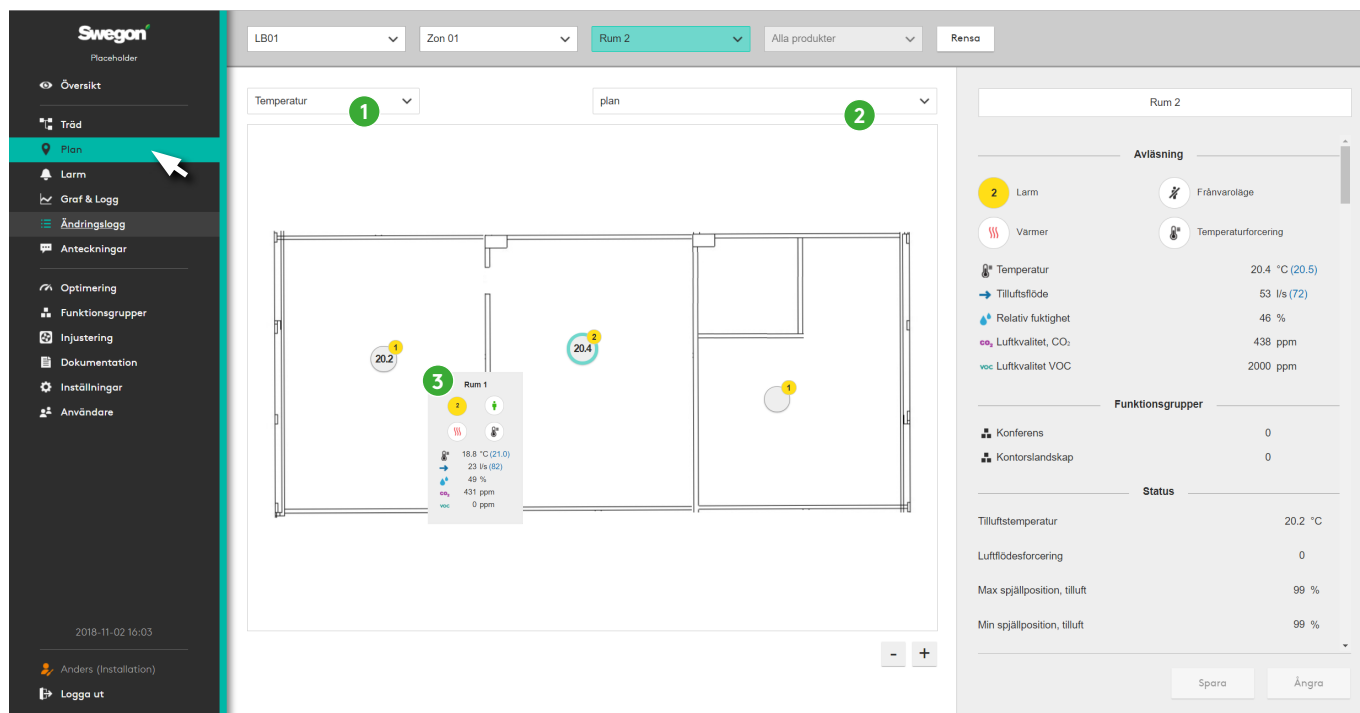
Swegon
Placeholder

Översikt
Träd
Plan
Larm
Graf & Logg
Ändringslogg
Anteckningar
Optimering
Funktionsgrupper
Injustering
Dokumentation
Inställningar
Användare

2018-11-02 16:03

Anders (Installation)
Logga ut

LB01
Zon 01
Rum 2
Alla produkter
Rensa

Temperatur
1
plan
2

20.2
1
20.4
2
1

3
Rum 1
2
18.8 °C (21.0)
23 l/s (82)
49 %
431 ppm
0 ppm

- +

Rum 2

Avläsning
2 Larm
Frånvaroläge
Värmer
Temperaturforcering
Temperatur 20.4 °C (20.5)
Tilluftsflöde 53 l/s (72)
Relativ fuktighet 46 %
Luftkvalitet, $CO_2$ 438 ppm
Luftkvalitet VOC 2000 ppm

Funktionsgrupper
Konferens 0
Kontorslandskap 0

Status
Tilluftstemperatur 20.2 °C
Luftflödesforcering 0
Max spjällposition, tilluft 99 %
Min spjällposition, tilluft 99 %

Spara
Ångra